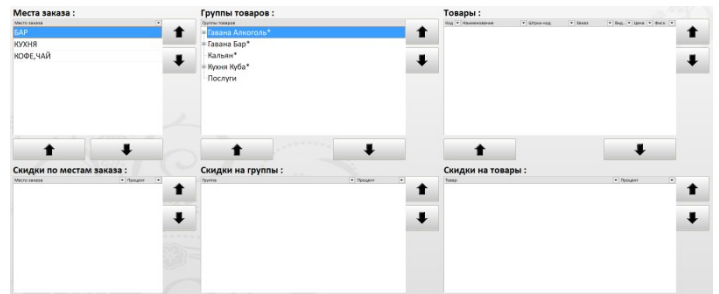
Места заказа :

Место заказа

БАР

КУХНЯ

КОФЕ,ЧАЙ

Группы товаров :

Группы товаров

Гавана Алкоголь*

Гавана Бар*

Кальян*

Кухня Куба*

Послуги

Товары :

| Код | Наименование | Штрих-код | Заказ | Вид... | Цена | Выса |
|---|---|---|---|---|---|---|

Скидки по местам заказа :

| Место заказа | Процент |
|---|---|

Скидки на группы :

| Группа | Процент |
|---|---|

Скидки на товары :

| Товар | Процент |
|---|---|